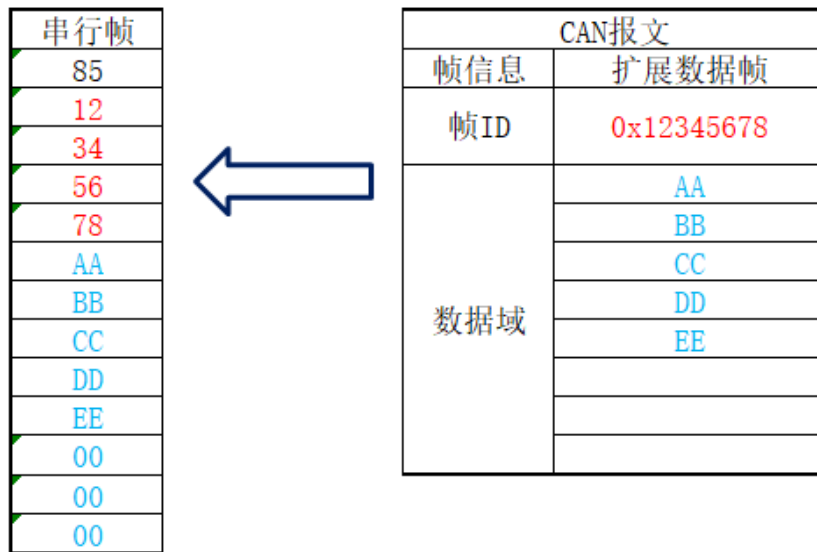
| 串行帧 |
|---|
| 85 |
| 12 |
| 34 |
| 56 |
| 78 |
| AA |
| BB |
| CC |
| DD |
| EE |
| 00 |
| 00 |
| 00 |

| CAN报文 | |
|---|---|
| 帧信息 | 扩展数据帧 |
| 帧ID | 0x12345678 |
| 数据域 | AA |
| | BB |
| | CC |
| | DD |
| | EE |
| | |
| | |
| | |